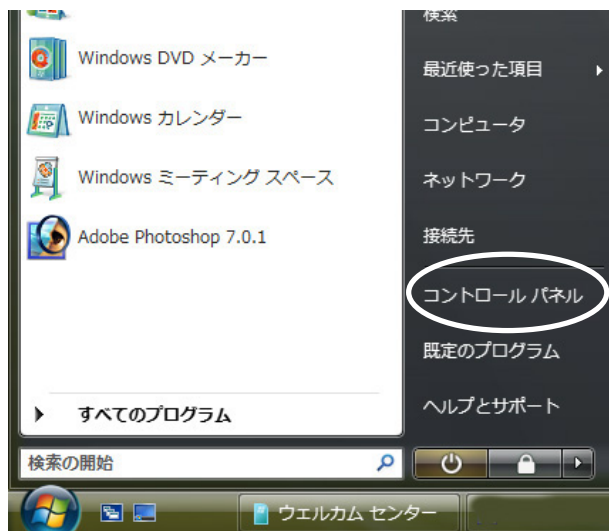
Windows DVD メーカー

Windows カレンダー

Windows ミーティング スペース

Adobe Photoshop 7.0.1

すべてのプログラム

検索の開始

検索

最近使った項目

コンピュータ

ネットワーク

接続先

コントロール パネル

既定のプログラム

ヘルプとサポート

ウエルカム センター